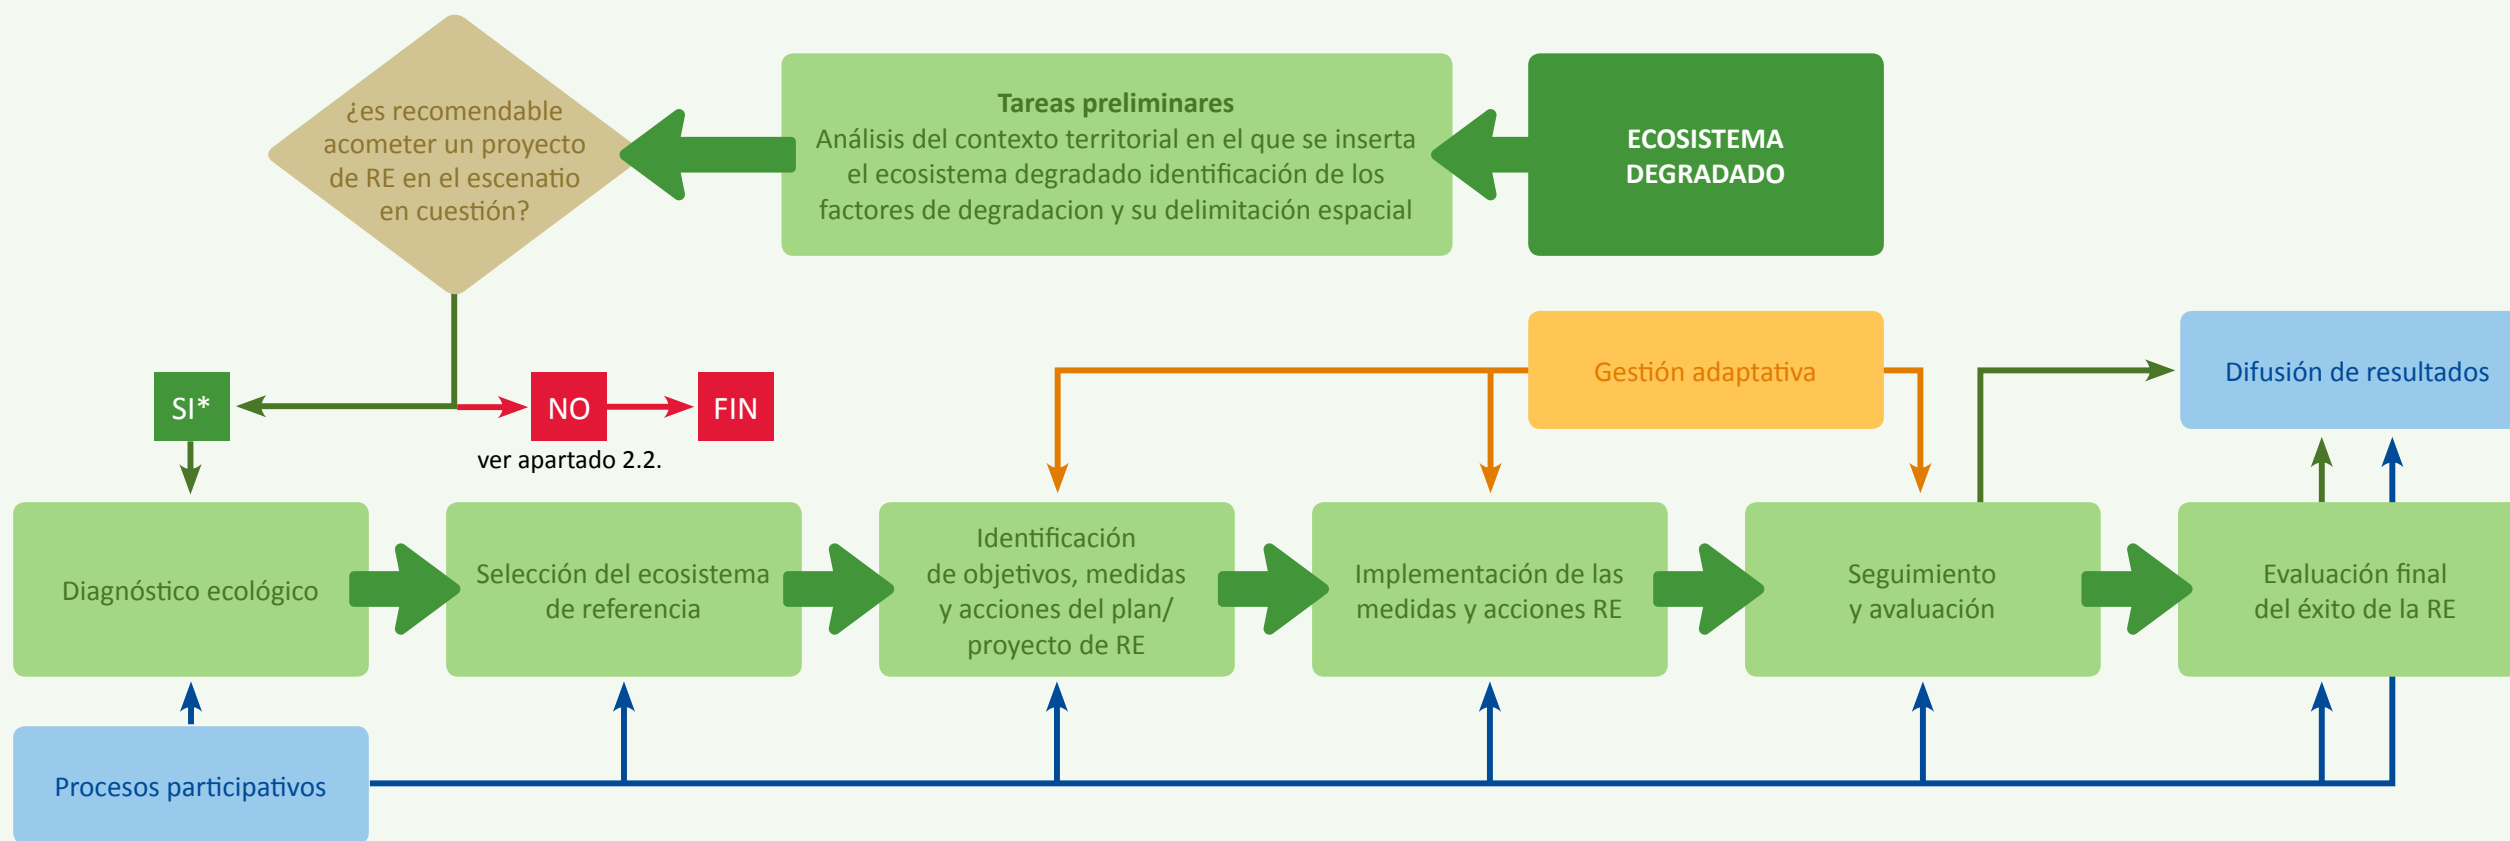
¿es recomendable acometer un proyecto de RE en el escenatio en cuestión?

Tareas preliminares
Análisis del contexto territorial en el que se inserta el ecosistema degradado identificación de los factores de degradacion y su delimitación espacial

ECOSISTEMA DEGRADADO

SI*

NO

FIN

ver apartado 2.2.

Gestión adaptativa

Difusión de resultados

Diagnóstico ecológico

Selección del ecosistema de referencia

Identificación de objetivos, medidas y acciones del plan/ proyecto de RE

Implementación de las medidas y acciones RE

Seguimiento y evaluación

Evaluación final del éxito de la RE

Procesos participativos